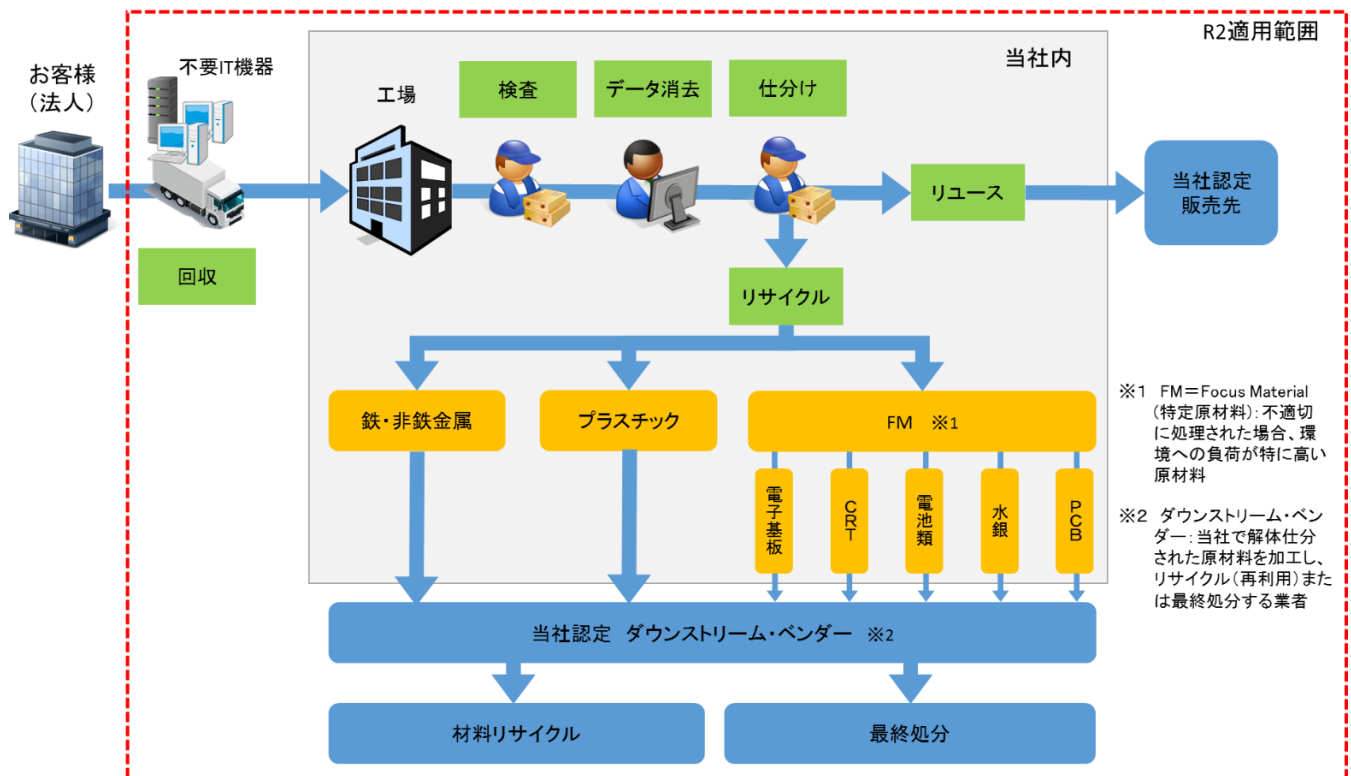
R2適用範囲

お客様
（法人）

不要IT機器

回収

当社内

工場

検査

データ消去

仕分け

リユース

当社認定
販売先

リサイクル

鉄・非鉄金属

プラスチック

FM ※1

電子基板

CRT

電池類

水銀

PCB

※1 FM＝Focus Material（特定原材料）：不適切に処理された場合、環境への負荷が特に高い原材料

※2 ダウンストリーム・ベンダー：当社で解体仕分された原材料を加工し、リサイクル（再利用）または最終処分する業者

当社認定 ダウンストリーム・ベンダー ※2

材料リサイクル

最終処分